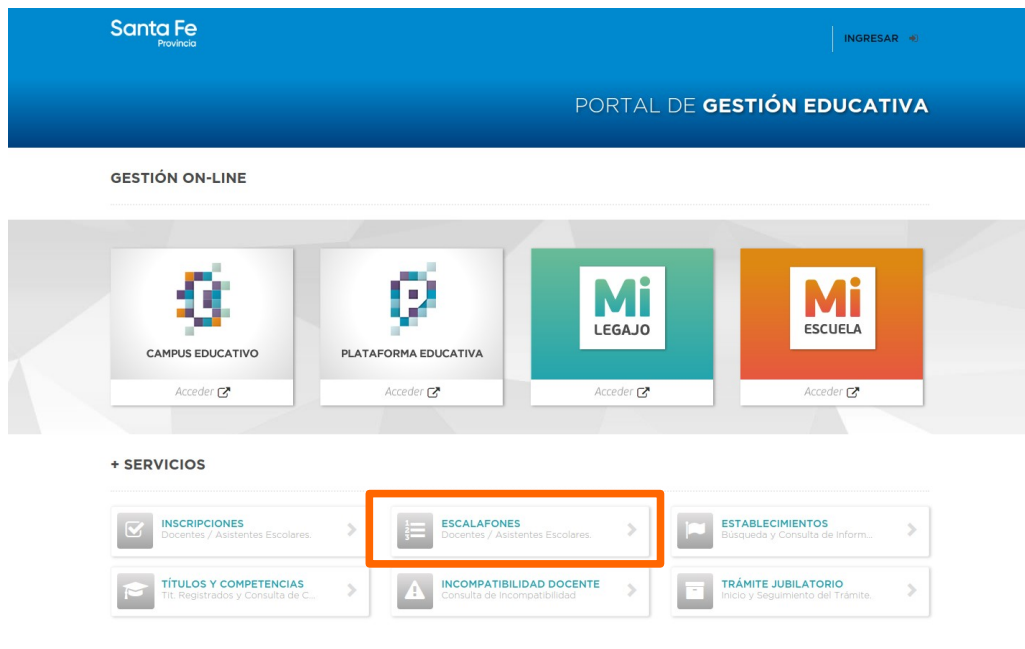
Santa Fe
Provincia

INGRESAR

PORTAL DE GESTIÓN EDUCATIVA

GESTIÓN ON-LINE

CAMPUS EDUCATIVO
Acceder

PLATAFORMA EDUCATIVA
Acceder

Mi
LEGAJO
Acceder

Mi
ESCUELA
Acceder

+ SERVICIOS

INSCRIPCIONES
Docentes / Asistentes Escolares.

ESCALAFONES
Docentes / Asistentes Escolares.

ESTABLECIMIENTOS
Búsqueda y Consulta de Inform...

TÍTULOS Y COMPETENCIAS
Tít. Registrados y Consulta de C...

INCOMPATIBILIDAD DOCENTE
Consulta de Incompatibilidad

TRÁMITE JUBILATORIO
Inicio y Seguimiento del Trámite.